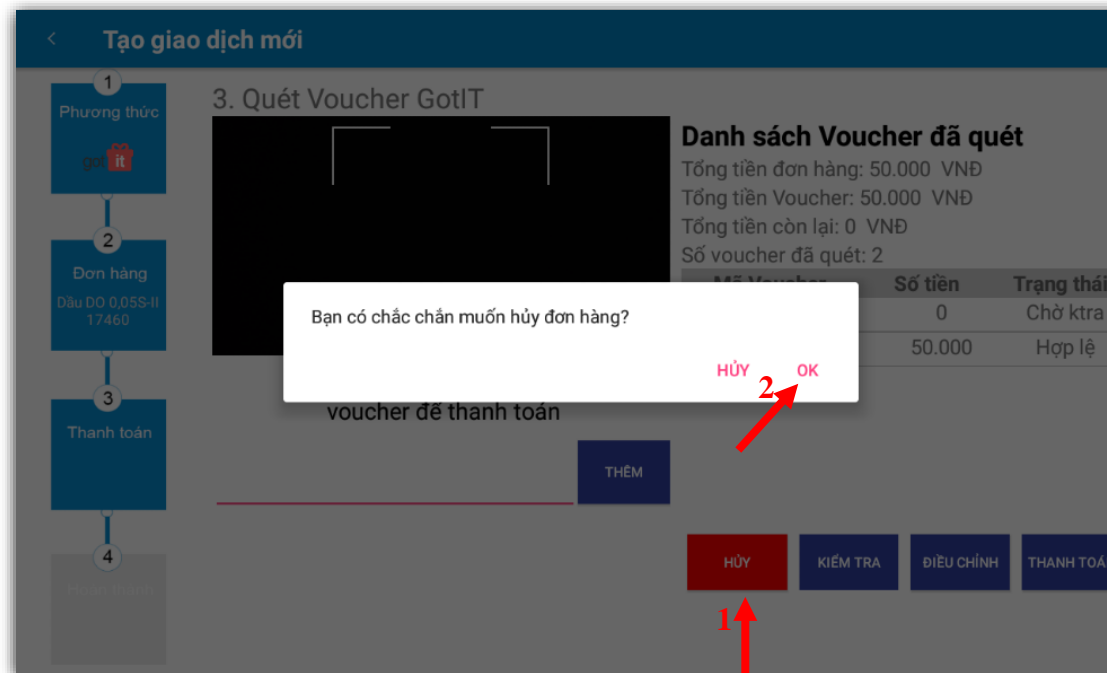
Tạo giao dịch mới

1
Phương thức
got it

2
Đơn hàng
Dầu DO 0,05S-II
17460

3
Thanh toán

4
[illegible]

3. Quét Voucher GotIT

Danh sách Voucher đã quét
Tổng tiền đơn hàng: 50.000 VNĐ
Tổng tiền Voucher: 50.000 VNĐ
Tổng tiền còn lại: 0 VNĐ
Số voucher đã quét: 2

| Mã Voucher | Số tiền | Trạng thái |
|---|---|---|
| | 0 | Chờ ktra |
| | 50.000 | Hợp lệ |

Bạn có chắc chắn muốn hủy đơn hàng?

HỦY OK

2

voucher để thanh toán

THÊM

HỦY KIỂM TRA ĐIỀU CHỈNH THANH TOÁ

1